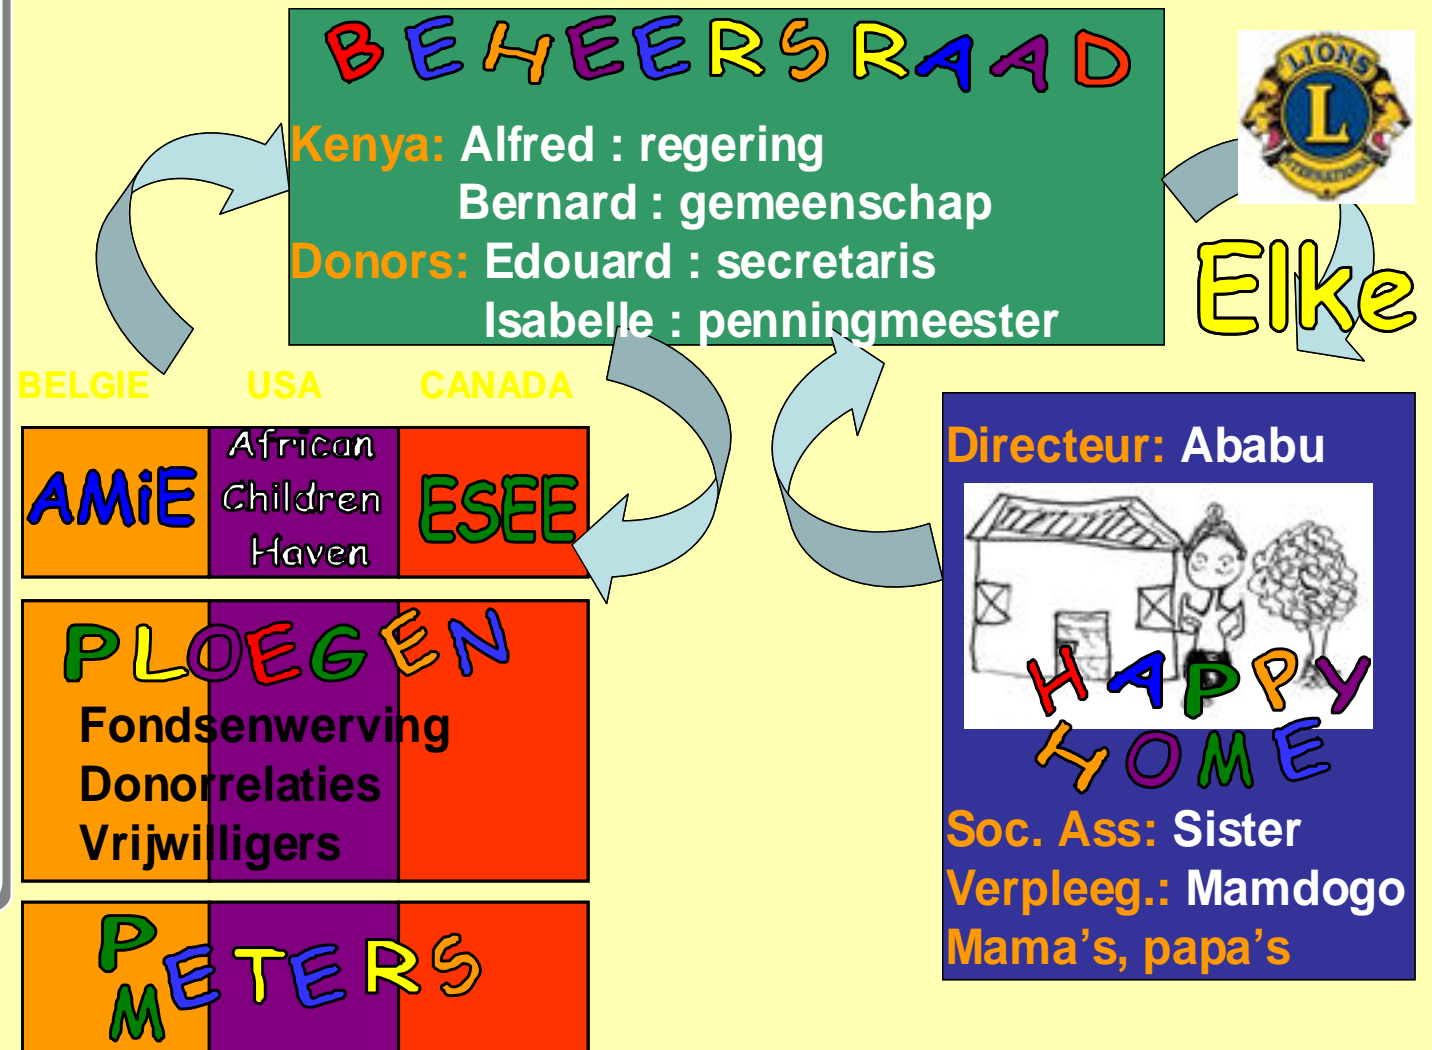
BEHEERSRAAD

Kenya: Alfred : regering
Bernard : gemeenschap
Donors: Edouard : secretaris
Isabelle : penningmeester

LIONS
L
INTERNATIONAL

Elke

BELGIE USA CANADA

| AMiE | African Children Haven | ESEE |
|---|---|---|

PLOEGEN
Fondsenwerving
Donorrelaties
Vrijwilligers

PMETERS

Directeur: Ababu

HAPPY HOME

Soc. Ass: Sister
Verpleeg.: Mamdogo
Mama's, papa's